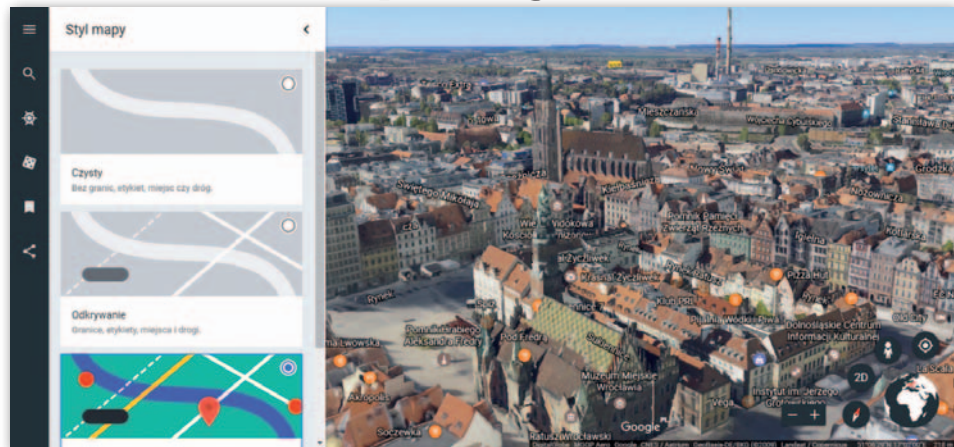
Styl mapy

Czysty
Bez granic, etykiet, miejsc czy dróg.

Odkrywanie
Granice, etykiety, miejsca i drogi.

Mieszczańska
Więzienna
Świętego Mikołaja
Kiełbaśnicza
Pomnik Pamięci Zwierząt Rzeźnych
Zyćzliwek
Krasnal Życzliwek
Rynek
Pomnik Hrabiego Aleksandra Fredry
Pod Fredrą
Klub PRL
Pijalnia Wódki i Piwa
Dolnośląskie Centrum Informacji Kulturalnej
Muzeum Miejskie Wrocławia
Instytut im. Jerzego Grotowskiego
Ratusz Wrocławski
Soczewka
Akropolis
Lwowska
2D
Google